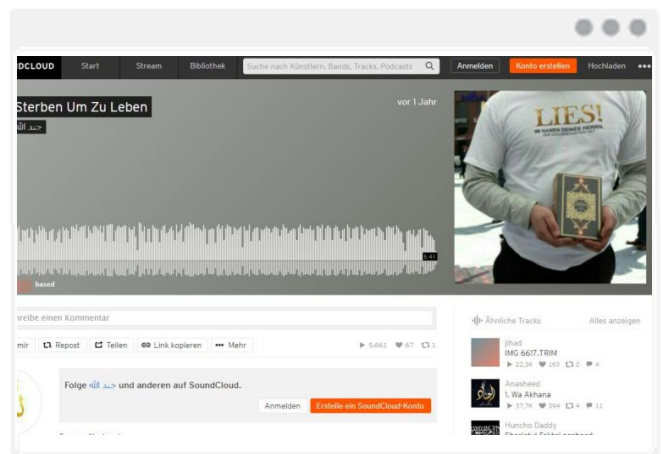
DCLOUD Start Stream Bibliothek Suche nach Künstlern, Bands, Tracks, Podcasts Anmelden Konto erstellen Hochladen •••

Sterben Um Zu Leben

جند الله

vor 1 Jahr

5:41

based

LIES!
IM NAMEN DEINES HERRN

reibe einen Kommentar

mir Repost Teilen Link kopieren ••• Mehr

▶ 5.661 ♥ 67 1

Folge جند الله und anderen auf SoundCloud.

Anmelden Erstelle ein SoundCloud-Konto

Ähnliche Tracks Alles anzeigen

jihad
IMG 6617.TRIM
▶ 22,3K ♥ 163 2 4

Anasheed
1. Wa Akhana
▶ 37,7K ♥ 394 4 11

Huncho Daddy
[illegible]